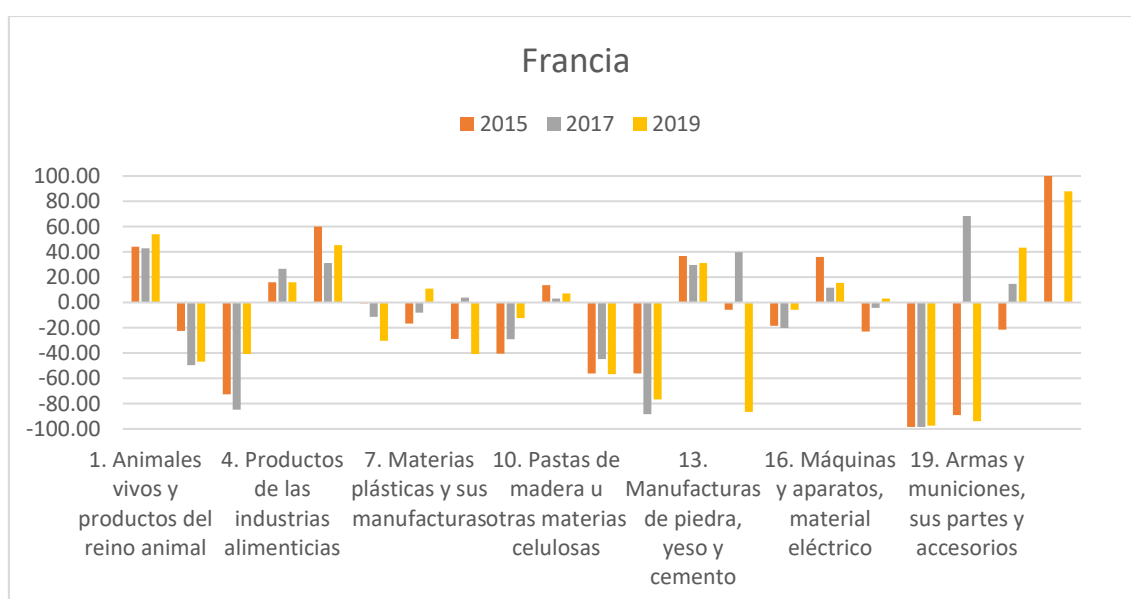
Francia

2015 2017 2019

100.00
80.00
60.00
40.00
20.00
0.00
-20.00
-40.00
-60.00
-80.00
-100.00

1. Animales vivos y productos del reino animal

4. Productos de las industrias alimenticias

7. Materias plásticas y sus manufacturas

10. Pastas de madera u otras materias celulosas

13. Manufacturas de piedra, yeso y cemento

16. Máquinas y aparatos, material eléctrico

19. Armas y municiones, sus partes y accesorios